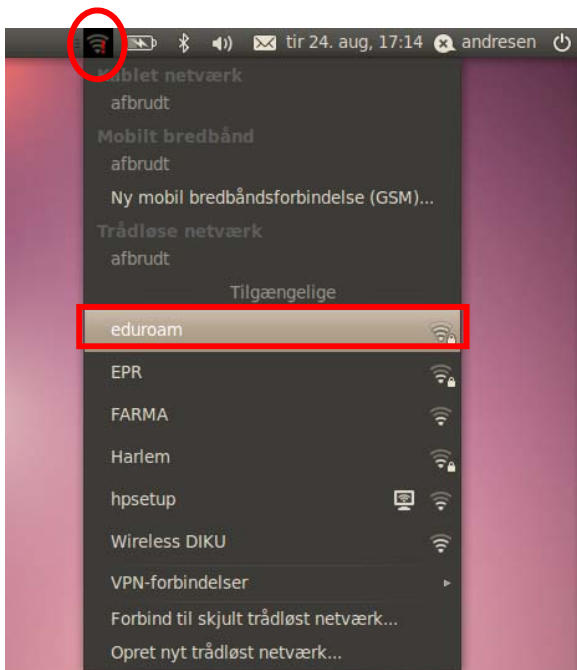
tir 24. aug, 17:14 andresen

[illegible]blet netværk
afbrudt
Mobilt bredbånd
afbrudt
Ny mobil bredbåndsforbindelse (GSM)...
Trådløse netværk
afbrudt
Tilgængelige
eduroam
EPR
FARMA
Harlem
hpsetup
Wireless DIKU
VPN-forbindelser
Forbind til skjult trådløst netværk...
Opret nyt trådløst netværk...